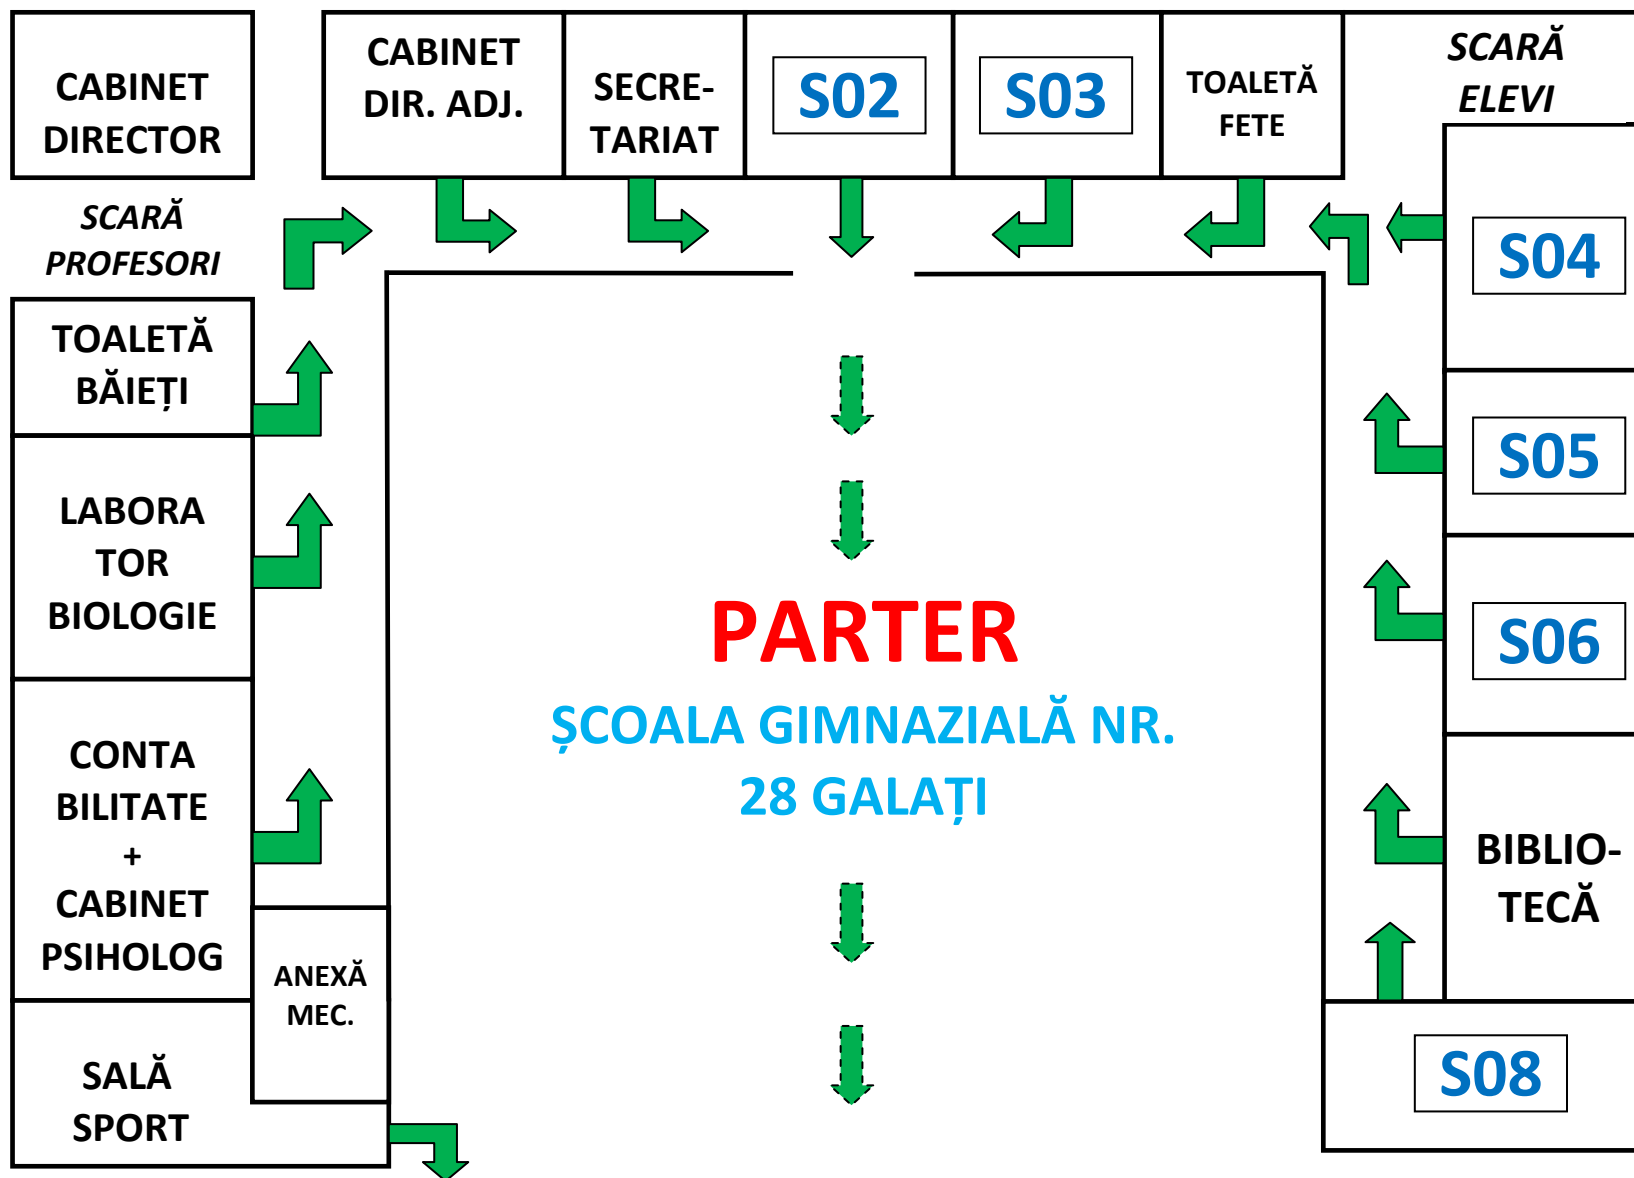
CABINET DIRECTOR

CABINET DIR. ADJ.

SECRE-TARIAT

S02

S03

TOALETĂ FETE

SCARĂ ELEVI

SCARĂ PROFESORI

S04

TOALETĂ BĂIEȚI

S05

LABORA TOR BIOLOGIE

S06

PARTER

ȘCOALA GIMNAZIALĂ NR. 28 GALAȚI

CONTA BILITATE + CABINET PSIHOLOG

BIBLIO-TECĂ

ANEXĂ MEC.

SALĂ SPORT

S08